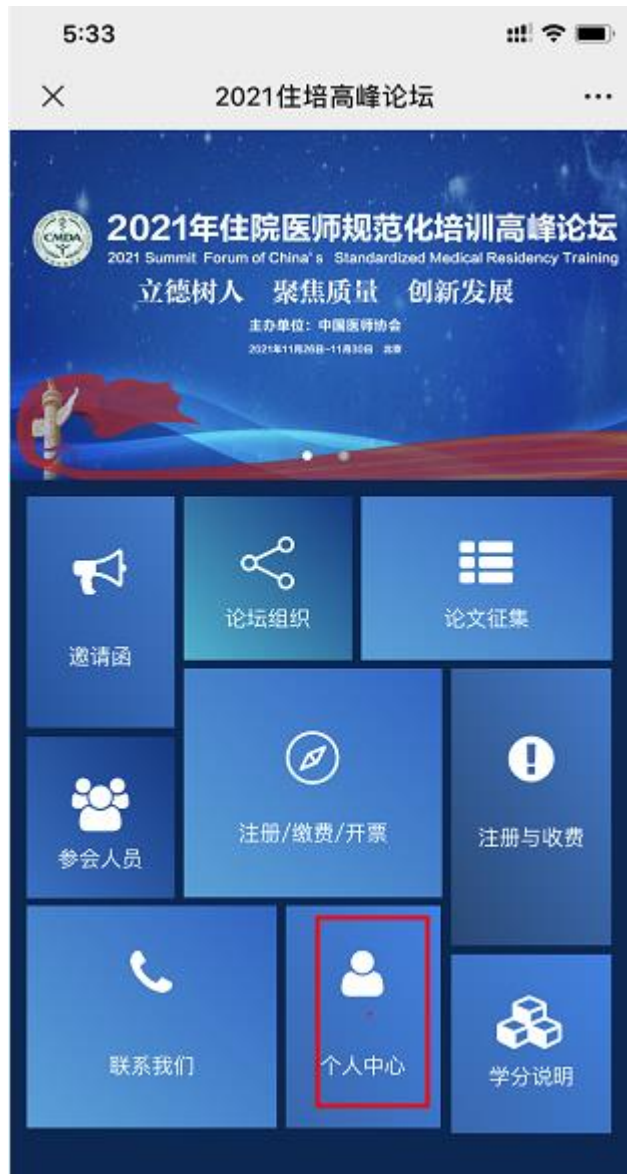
5:33

×
2021住培高峰论坛
···

CMDA
2021年住院医师规范化培训高峰论坛
2021 Summit Forum of China's Standardized Medical Residency Training
立德树人 聚焦质量 创新发展
主办单位：中国医师协会
2021年11月26日-11月30日 北京

邀请函
论坛组织
论文征集
参会人员
注册/缴费/开票
注册与收费
联系我们
个人中心
学分说明